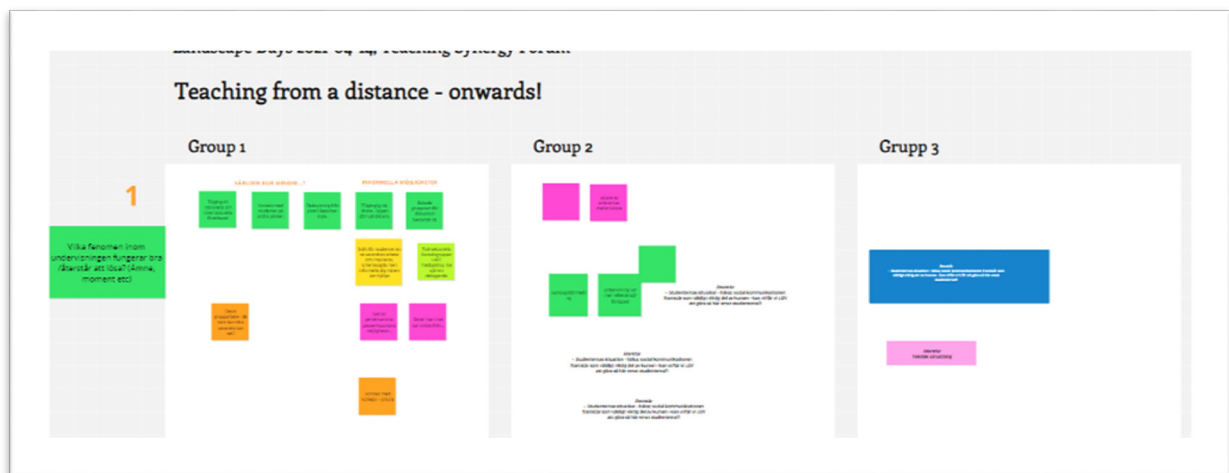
Landscape Days 2021-04-14, Teaching Synergy Forum

Teaching from a distance - onwards!

Group 1

Group 2

Grupp 3

1

Vilka fenomen inom undervisningen fungerar bra / återstår att lösa? (Ämne, moment etc)

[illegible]